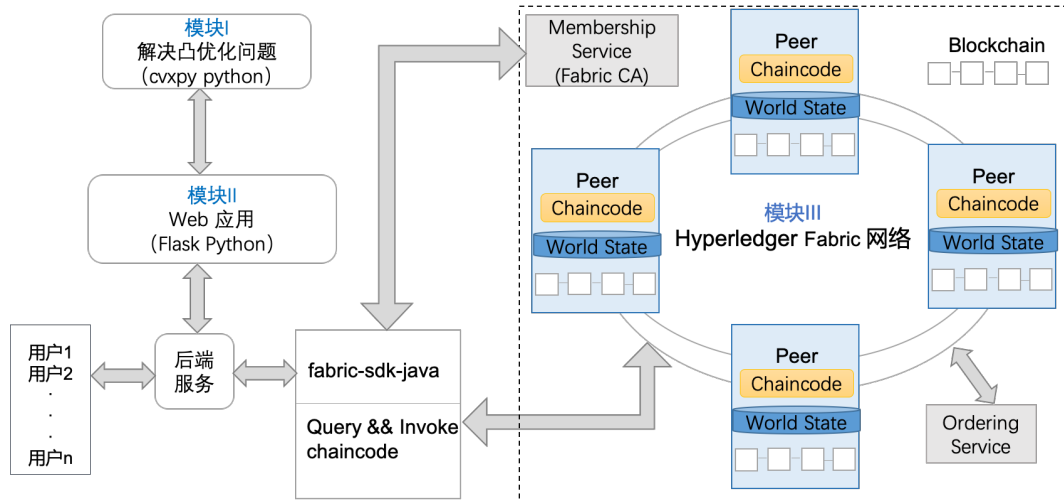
模块I
解决凸优化问题
(cvxpy python)

模块II
Web 应用
(Flask Python)

用户1
用户2
.
.
.
用户n

后端
服务

fabric-sdk-java

Query && Invoke chaincode

Membership Service (Fabric CA)

Peer
Chaincode
World State

Blockchain

Peer
Chaincode
World State

模块III
Hyperledger Fabric 网络

Peer
Chaincode
World State

Peer
Chaincode
World State

Ordering Service